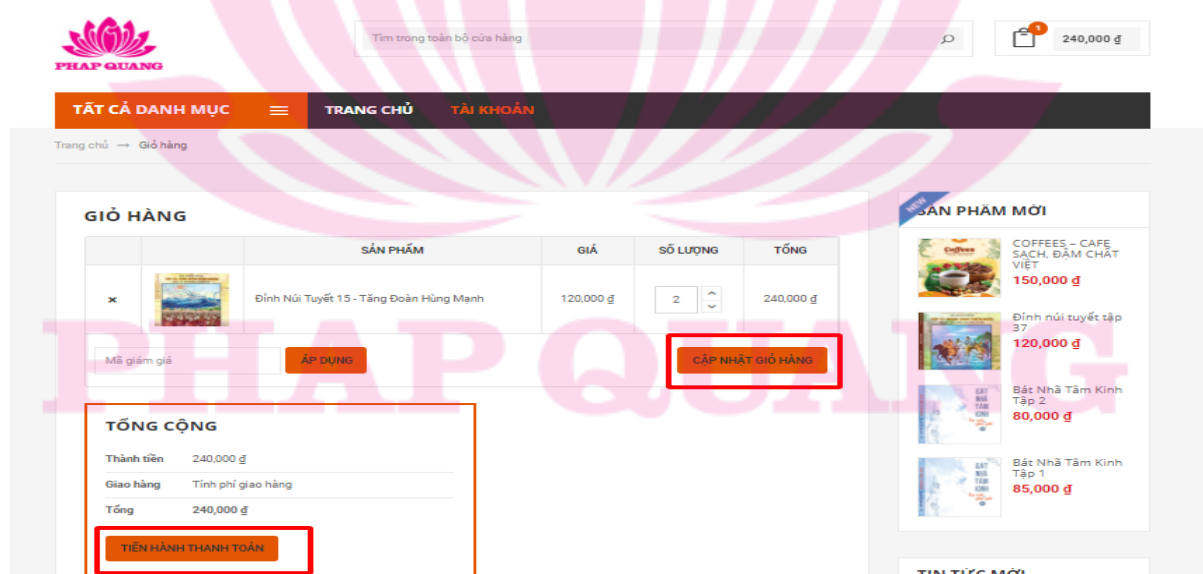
PHAP QUANG

Tìm trong toàn bộ cửa hàng

1

240,000 ₫

TẤT CẢ DANH MỤC

TRANG CHỦ

TÀI KHOẢN

Trang chủ → Giỏ hàng

GIỎ HÀNG

| | | SẢN PHẨM | GIÁ | SỐ LƯỢNG | TỔNG |
|---|---|---|---|---|---|
| × | | Đỉnh Núi Tuyết 15 - Tăng Đoàn Hùng Mạnh | 120,000 ₫ | 2 | 240,000 ₫ |

Mã giảm giá

ÁP DỤNG

CẬP NHẬT GIỎ HÀNG

TỔNG CỘNG

Thành tiền 240,000 ₫

Giao hàng Tính phí giao hàng

Tổng 240,000 ₫

TIẾN HÀNH THANH TOÁN

NEW

SẢN PHẨM MỚI

COFFEES – CAFE SẠCH, ĐẬM CHẤT VIỆT
150,000 ₫

Đỉnh núi tuyết tập 37
120,000 ₫

Bát Nhã Tâm Kinh Tập 2
80,000 ₫

Bát Nhã Tâm Kinh Tập 1
85,000 ₫

TIN TỨC MỚI

PHAP QUANG